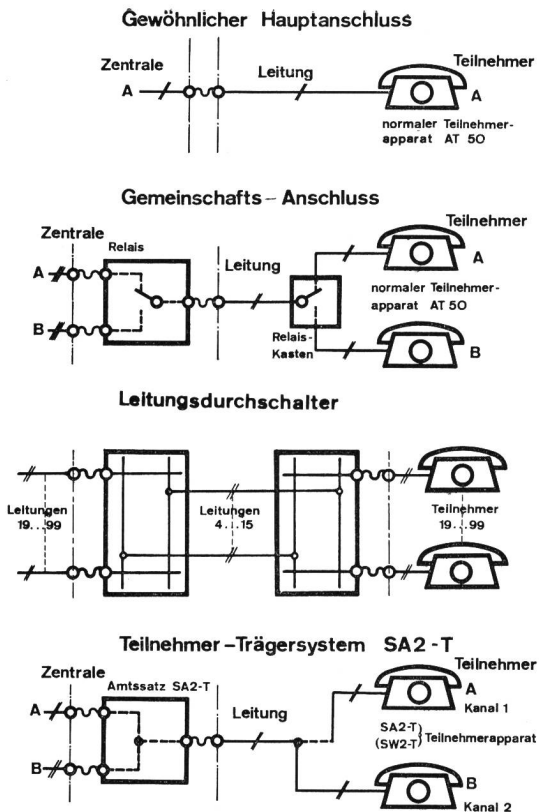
Gewöhnlicher Hauptanschluss

Zentrale

A

Leitung

Teilnehmer

A

normaler Teilnehmerapparat AT 50

Gemeinschafts-Anschluss

Zentrale

Relais

A

B

Leitung

Relais-Kasten

Teilnehmer

A

normaler Teilnehmerapparat AT 50

B

Leitungsdurchschalter

Leitungen 19...99

Leitungen 4...15

Teilnehmer 19...99

Teilnehmer-Trägersystem SA2-T

Zentrale

Amtssatz SA2-T

A

B

Leitung

Teilnehmer

A

Kanal 1

SA2-T (SW2-T) Teilnehmerapparat

B

Kanal 2